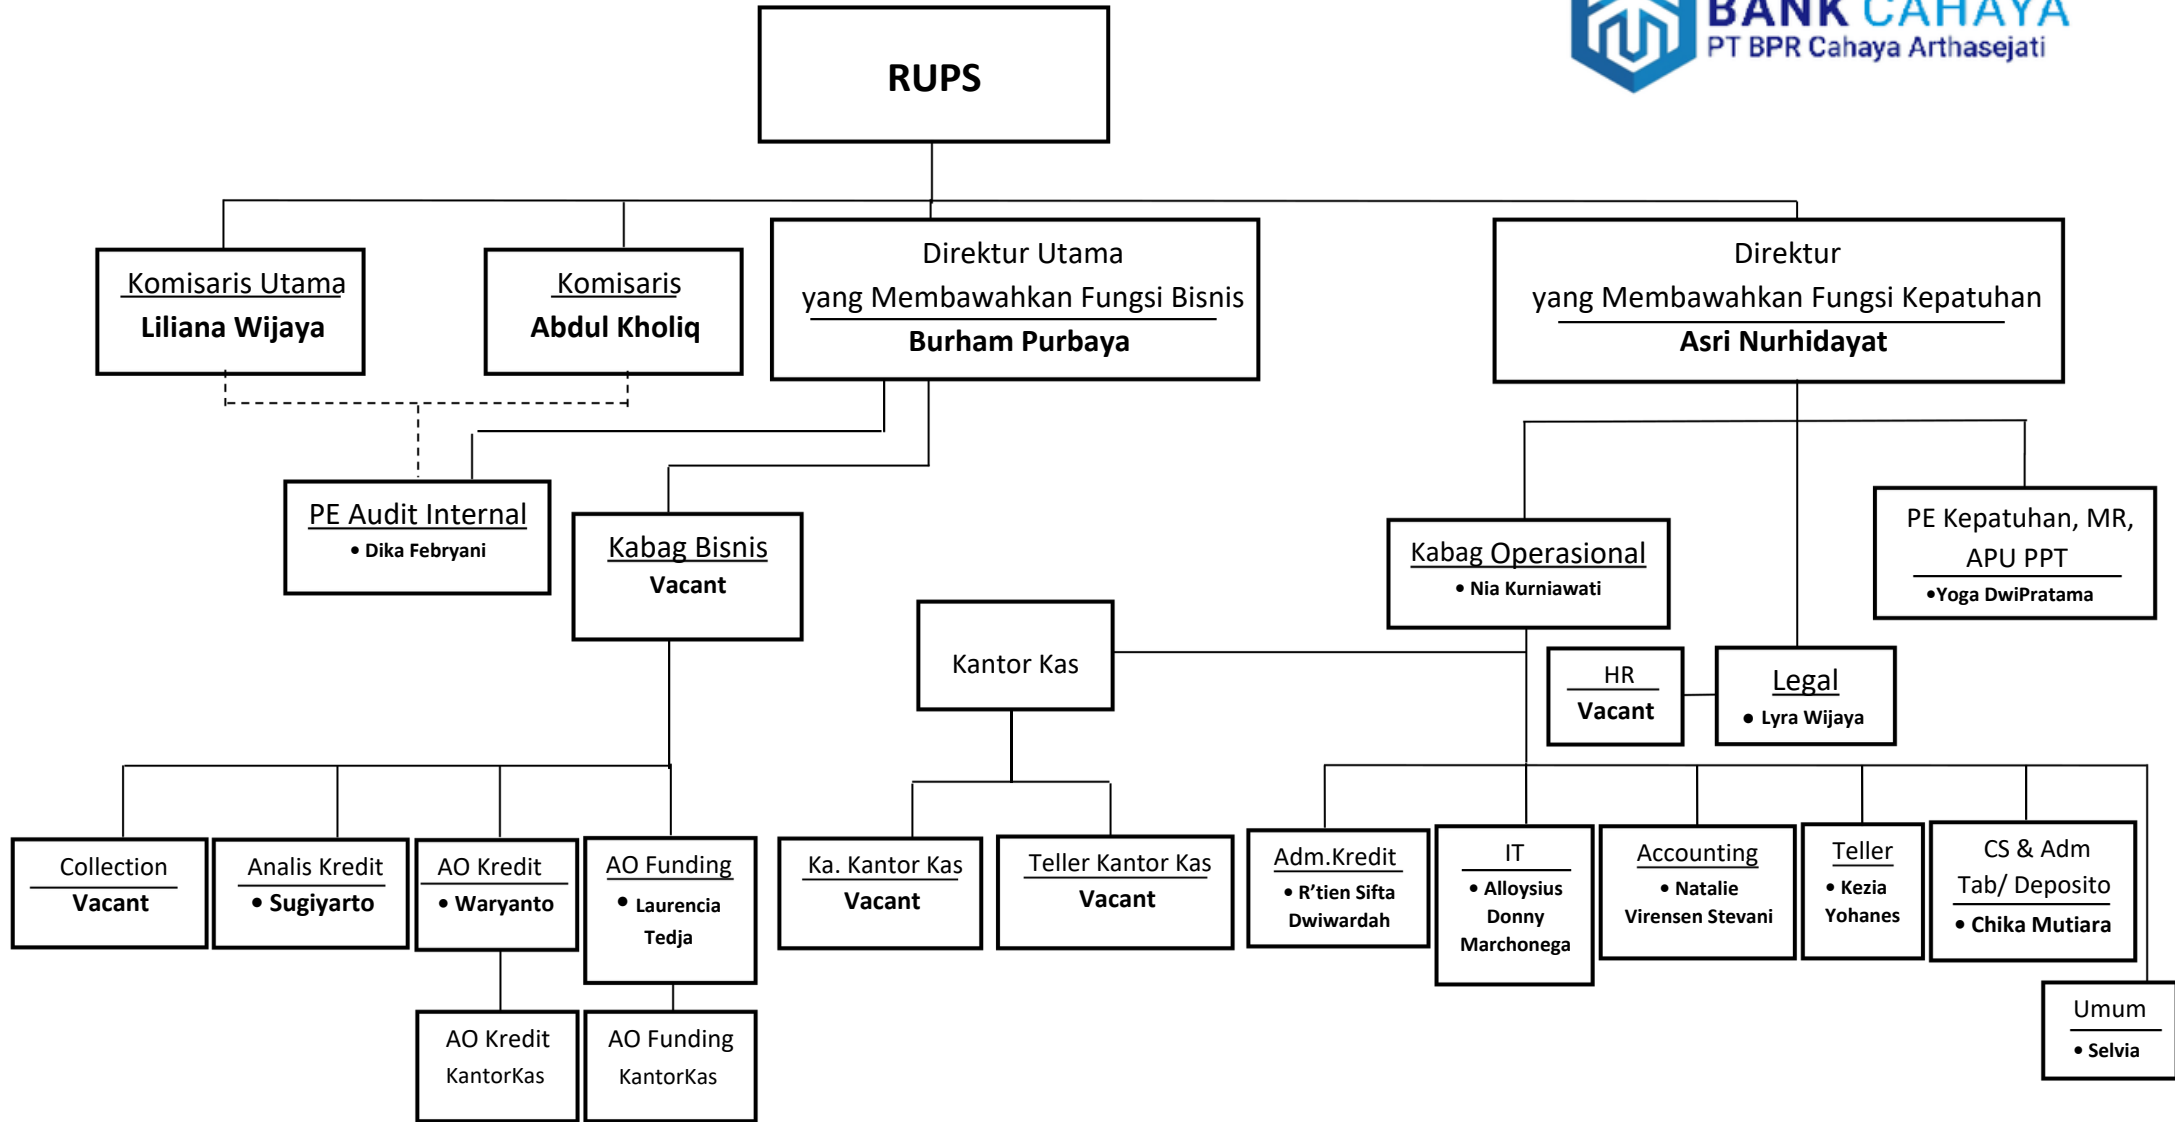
BANK CAHAYA
PT BPR Cahaya Arthasejati

RUPS

Komisaris Utama
Liliana Wijaya

Komisaris
Abdul Kholiq

Direktur Utama
yang Membawahkan Fungsi Bisnis
Burham Purbaya

Direktur
yang Membawahkan Fungsi Kepatuhan
Asri Nurhidayat

PE Audit Internal
• Dika Febryani

Kabag Bisnis
Vacant

Kabag Operasional
• Nia Kurniawati

PE Kepatuhan, MR, APU PPT
•Yoga DwiPratama

Kantor Kas

HR
Vacant

Legal
• Lyra Wijaya

Collection
Vacant

Analis Kredit
• Sugiyarto

AO Kredit
• Waryanto

AO Funding
• Laurencia Tedja

Ka. Kantor Kas
Vacant

Teller Kantor Kas
Vacant

Adm.Kredit
• R'tien Sifta Dwiwardah

IT
• Alloysius Donny Marchonega

Accounting
• Natalie Virensen Stevani

Teller
• Kezia Yohanes

CS & Adm Tab/ Deposito
• Chika Mutiara

AO Kredit
KantorKas

AO Funding
KantorKas

Umum
• Selvia